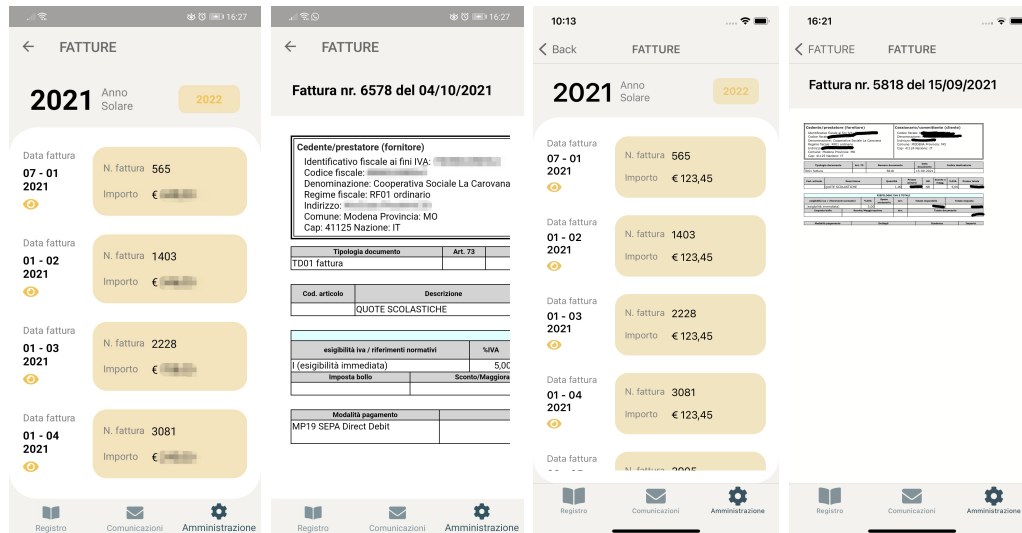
16:27

FATTURE

2021 Anno Solare

2022

Data fattura
07 - 01
2021

N. fattura 565
Importo € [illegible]

Data fattura
01 - 02
2021

N. fattura 1403
Importo € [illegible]

Data fattura
01 - 03
2021

N. fattura 2228
Importo € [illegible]

Data fattura
01 - 04
2021

N. fattura 3081
Importo € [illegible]

Registro Comunicazioni Amministrazione

16:27

FATTURE

Fattura nr. 6578 del 04/10/2021

Cedente/prestatore (fornitore)
Identificativo fiscale ai fini IVA: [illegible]
Codice fiscale: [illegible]
Denominazione: Cooperativa Sociale La Carovana
Regime fiscale: RF01 ordinario
Indirizzo: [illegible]
Comune: Modena Provincia: MO
Cap: 41125 Nazione: IT

| Tipologia documento | Art. 73 | |
|---|---|---|
| TD01 fattura | | |

| Cod. articolo | Descrizione |
|---|---|
| | QUOTE SCOLASTICHE |

| esigibilità iva / riferimenti normativi | %IVA |
|---|---|
| I (esigibilità immediata) | 5,00 |
| Imposta bollo | Sconto/Maggiora |

| Modalità pagamento | |
|---|---|
| MP19 SEPA Direct Debit | |

Registro Comunicazioni Amministrazione

10:13

Back FATTURE

2021 Anno Solare

2022

Data fattura
07 - 01
2021

N. fattura 565
Importo € 123,45

Data fattura
01 - 02
2021

N. fattura 1403
Importo € 123,45

Data fattura
01 - 03
2021

N. fattura 2228
Importo € 123,45

Data fattura
01 - 04
2021

N. fattura 3081
Importo € 123,45

Data fattura

N. fattura 3905

Registro Comunicazioni Amministrazione

16:21

FATTURE FATTURE

Fattura nr. 5818 del 15/09/2021

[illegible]

Registro Comunicazioni Amministrazione